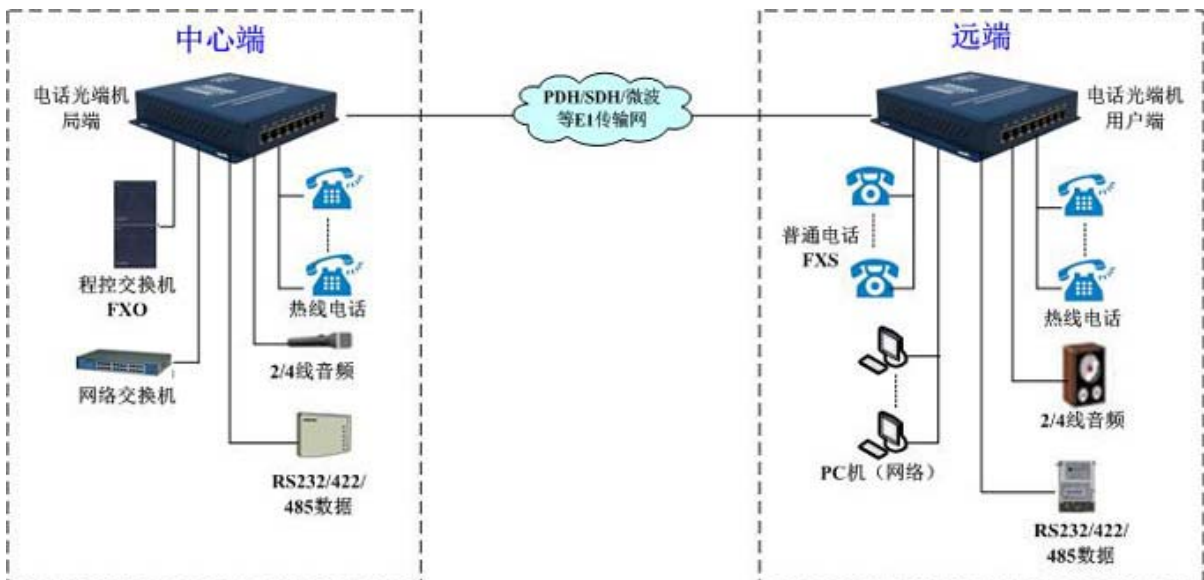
中心端

电话光端机
局端

程控交换机
FXO

网络交换机

热线电话

2/4线音频

RS232/422/
485数据

PDH/SDH/微波
等E1传输网

远端

电话光端机
用户端

普通电话
FXS

PC机（网络）

热线电话

2/4线音频

RS232/422/
485数据